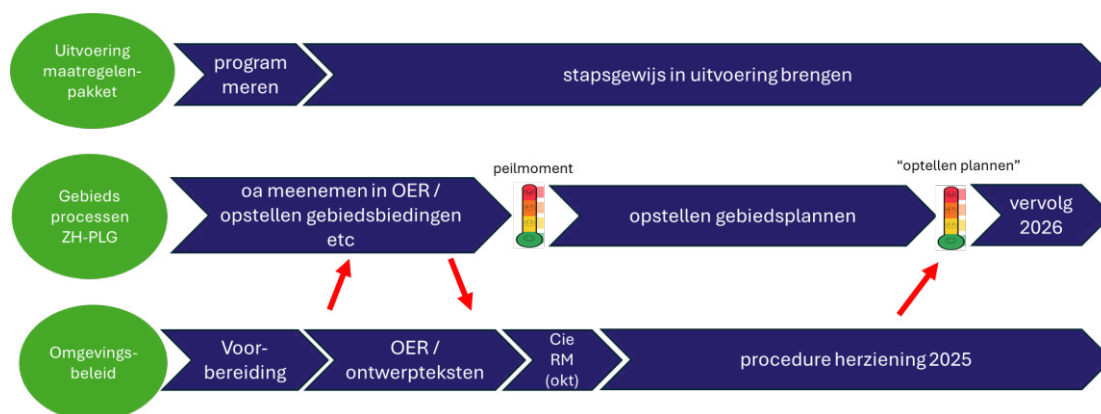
Uitvoering maatregelenpakket

programmeren

stapsgewijs in uitvoering brengen

Gebieds processen ZH-PLG

oa meenemen in OER / opstellen gebiedsbiedingen etc

peilmoment

opstellen gebiedsplannen

"optellen plannen"

vervolg 2026

Omgevingsbeleid

Voorbereiding

OER / ontwerpteksten

Cie RM (okt)

procedure herziening 2025